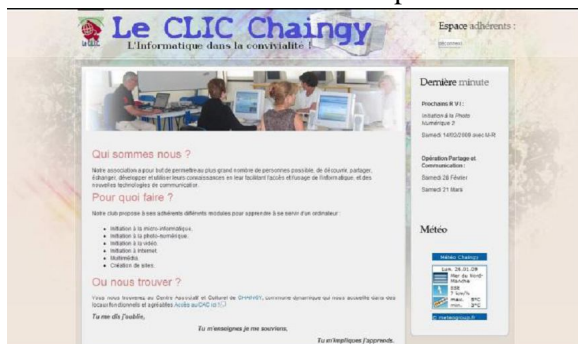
Le CLIC Chaingy

L'informatique dans la convivialité !

Espace adhérents :

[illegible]

Dernière minute

Prochains R V :

Initiation à la Photo Numérique 2

Samedi 14/02/2009 avec M-R

Opération Partage et Communication :

Samedi 28 Février

Samedi 21 Mars

Météo

Météo Chaingy

Qui sommes nous ?

Notre association a pour but de permettre au plus grand nombre de personnes possible, de découvrir, partager, échanger, développer et utiliser leurs connaissances en leur facilitant l'accès et l'usage de l'informatique, et des nouvelles technologies de communication.

Pour quoi faire ?

Notre club propose à ses adhérents différents modules pour apprendre à se servir d'un ordinateur :

- Initiation à la micro-informatique.
- Initiation à la photo-numérique.
- Initiation à la vidéo.
- Initiation à Internet.
- Multimédia.
- Création de sites.

Ou nous trouver ?

Vous nous trouverez au Centre Associatif et Culturel de CHAINGY, commune dynamique qui nous accueille dans des locaux fonctionnels et agréables. Accès au CAC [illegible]

Tu me dis j'oublie,

Tu m'enseignes je me souviens,

Tu m'impliques j'apprends.